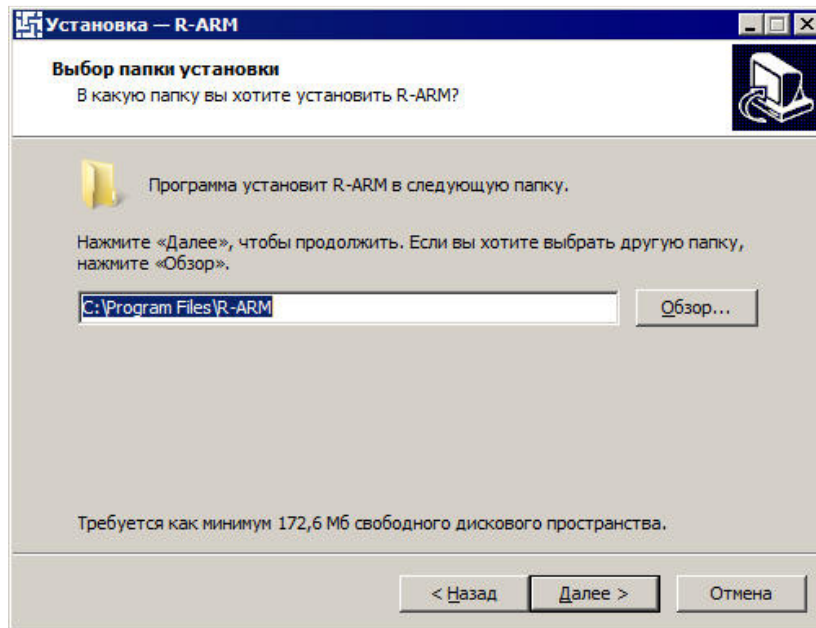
Установка — R-ARM

Выбор папки установки
В какую папку вы хотите установить R-ARM?

Программа установит R-ARM в следующую папку.

Нажмите «Далее», чтобы продолжить. Если вы хотите выбрать другую папку, нажмите «Обзор».

C:\Program Files\R-ARM

Обзор...

Требуется как минимум 172,6 Мб свободного дискового пространства.

< Назад

Далее >

Отмена